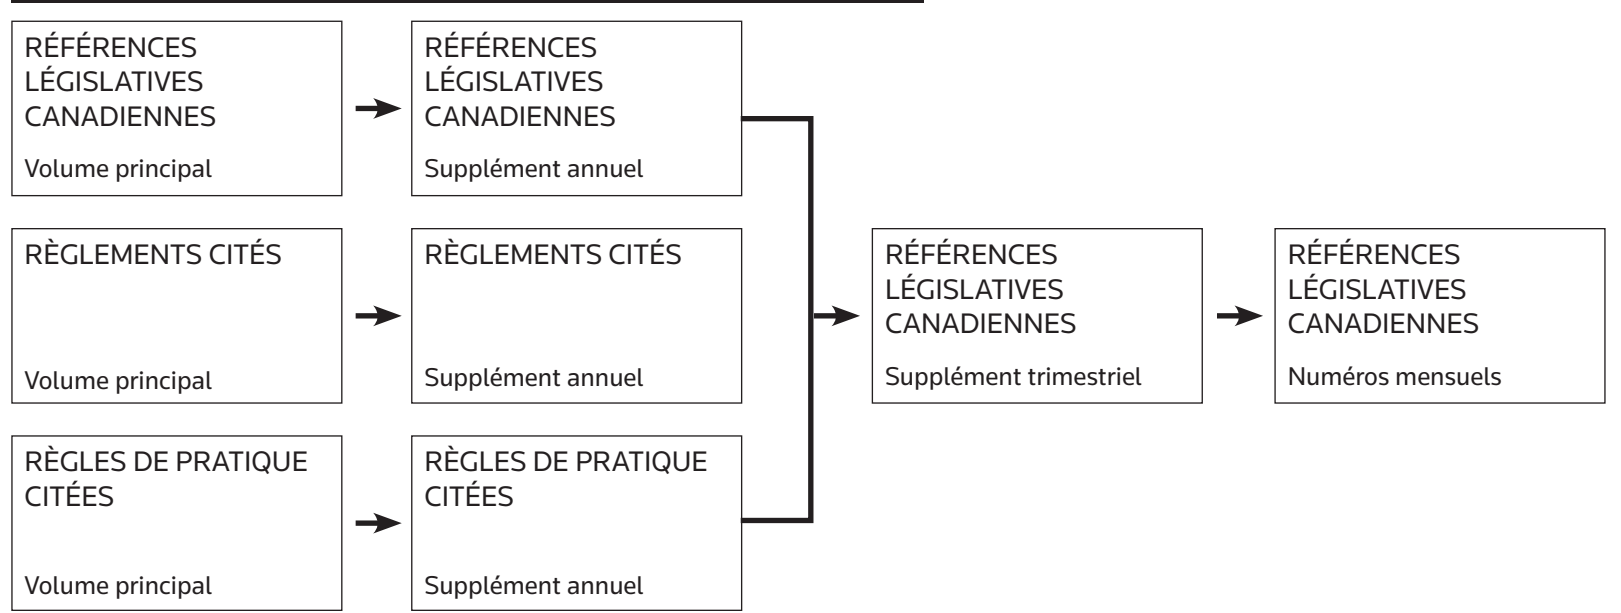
RÉFÉRENCES LÉGISLATIVES CANADIENNES

Volume principal

RÉFÉRENCES LÉGISLATIVES CANADIENNES

Supplément annuel

RÈGLEMENTS CITÉS

Volume principal

RÈGLEMENTS CITÉS

Supplément annuel

RÈGLES DE PRATIQUE CITÉES

Volume principal

RÈGLES DE PRATIQUE CITÉES

Supplément annuel

RÉFÉRENCES LÉGISLATIVES CANADIENNES

Supplément trimestriel

RÉFÉRENCES LÉGISLATIVES CANADIENNES

Numéros mensuels